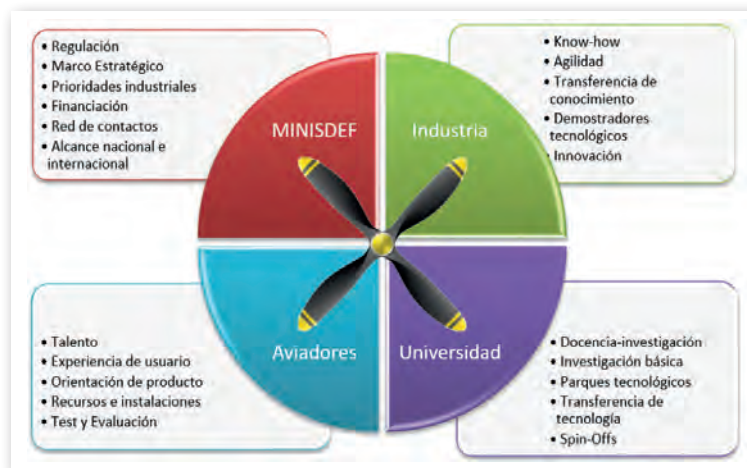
• Regulación
• Marco Estratégico
• Prioridades industriales
• Financiación
• Red de contactos
• Alcance nacional e internacional

MINISDEF

• Know-how
• Agilidad
• Transferencia de conocimiento
• Demostradores tecnológicos
• Innovación

Industria

Aviadores

Universidad

• Talento
• Experiencia de usuario
• Orientación de producto
• Recursos e instalaciones
• Test y Evaluación

• Docencia-investigación
• Investigación básica
• Parques tecnológicos
• Transferencia de tecnología
• Spin-Offs